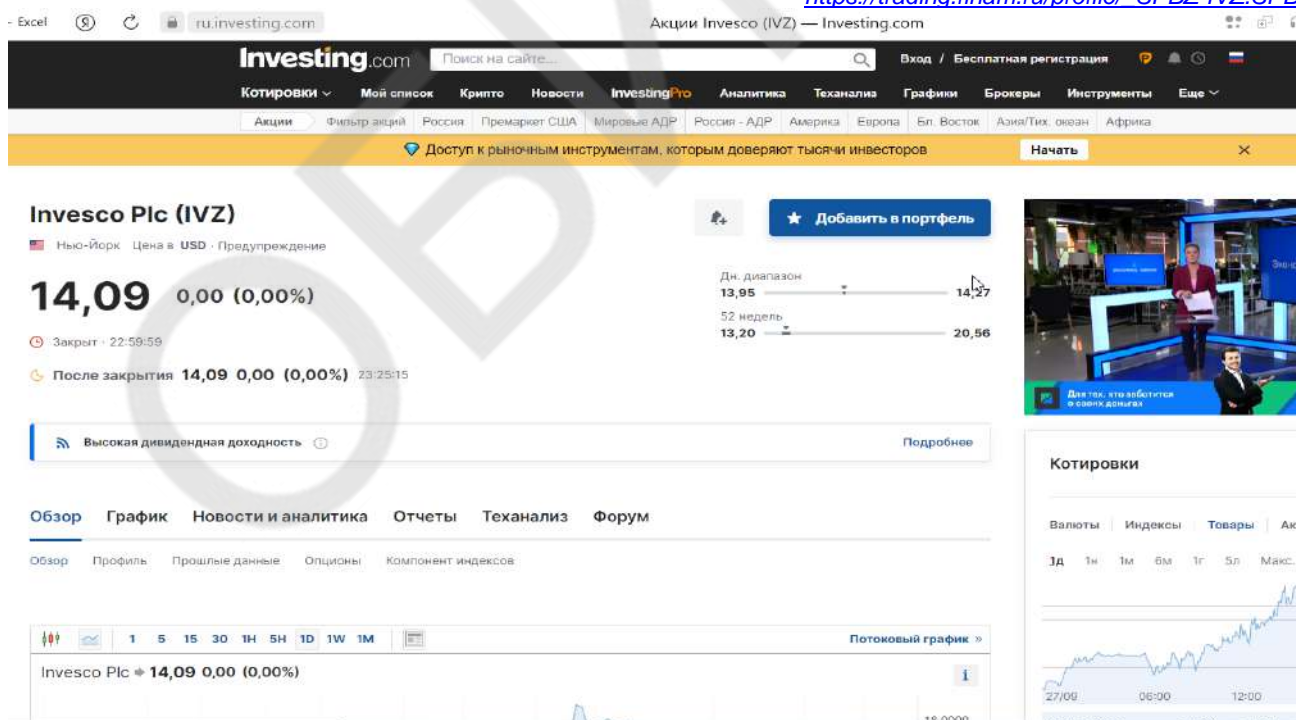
https://trading.finam.ru/profile/_SPBZ-IVZ.SPB

- Excel ru.investing.com Акции Invesco (IVZ) — Investing.com

Investing.com Поиск на сайте... Вход / Бесплатная регистрация

Котировки Мой список Крипто Новости InvestingPro Аналитика Теханализ Графики Брокеры Инструменты Еще

Акции Фильтр акций Россия Премаркет США Мировые АДР Россия - АДР Америка Европа Бл. Восток Азия/Тих. океан Африка

Доступ к рыночным инструментам, которым доверяют тысячи инвесторов Начать ×

Invesco Plc (IVZ)

Нью-Йорк Цена в USD · Предупреждение

Добавить в портфель

14,09 0,00 (0,00%)

Закрыт · 22:59:59

После закрытия 14,09 0,00 (0,00%) 23:25:15

Дн. диапазон
13,95 14,27
52 недель
13,20 20,56

Высокая дивидендная доходность Подробнее

Для тех, кто заботится о своих деньгах

Котировки

Валюты Индексы Товары Ак

1д 1н 1м 6м 1г 5л Макс.

Обзор График Новости и аналитика Отчеты Теханализ Форум

Обзор Профиль Прошлые данные Опционы Компонент индексов

1 5 15 30 1H 5H 1D 1W 1M Потоковый график »

Invesco Plc 14,09 0,00 (0,00%)

18,0000

27/09 06:00 12:00